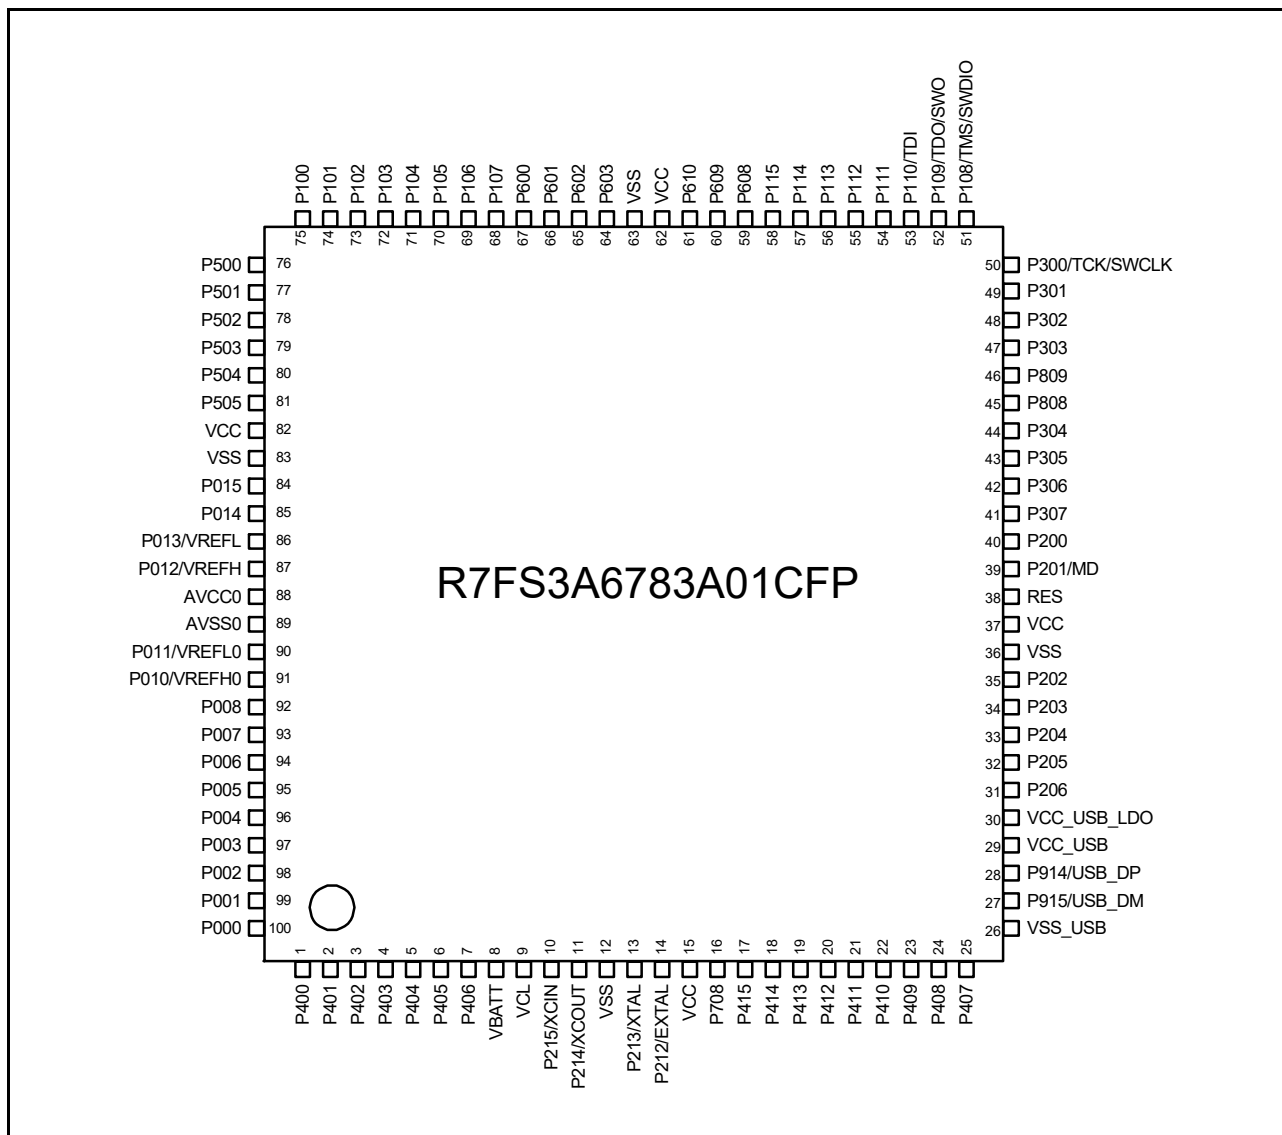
P100 75
P101 74
P102 73
P103 72
P104 71
P105 70
P106 69
P107 68
P600 67
P601 66
P602 65
P603 64
VSS 63
VCC 62
P610 61
P609 60
P608 59
P115 58
P114 57
P113 56
P112 55
P111 54
P110/TDI 53
P109/TDO/SWO 52
P108/TMS/SWDIO 51

P500 76
P501 77
P502 78
P503 79
P504 80
P505 81
VCC 82
VSS 83
P015 84
P014 85
P013/VREFL 86
P012/VREFH 87
AVCC0 88
AVSS0 89
P011/VREFL0 90
P010/VREFH0 91
P008 92
P007 93
P006 94
P005 95
P004 96
P003 97
P002 98
P001 99
P000 100

R7FS3A6783A01CFP

50 P300/TCK/SWCLK
49 P301
48 P302
47 P303
46 P809
45 P808
44 P304
43 P305
42 P306
41 P307
40 P200
39 P201/MD
38 RES
37 VCC
36 VSS
35 P202
34 P203
33 P204
32 P205
31 P206
30 VCC_USB_LDO
29 VCC_USB
28 P914/USB_DP
27 P915/USB_DM
26 VSS_USB

1 P400
2 P401
3 P402
4 P403
5 P404
6 P405
7 P406
8 VBATT
9 VCL
10 P215/XCIN
11 P214/XCOUT
12 VSS
13 P213/XTAL
14 P212/EXTAL
15 VCC
16 P708
17 P415
18 P414
19 P413
20 P412
21 P411
22 P410
23 P409
24 P408
25 P407